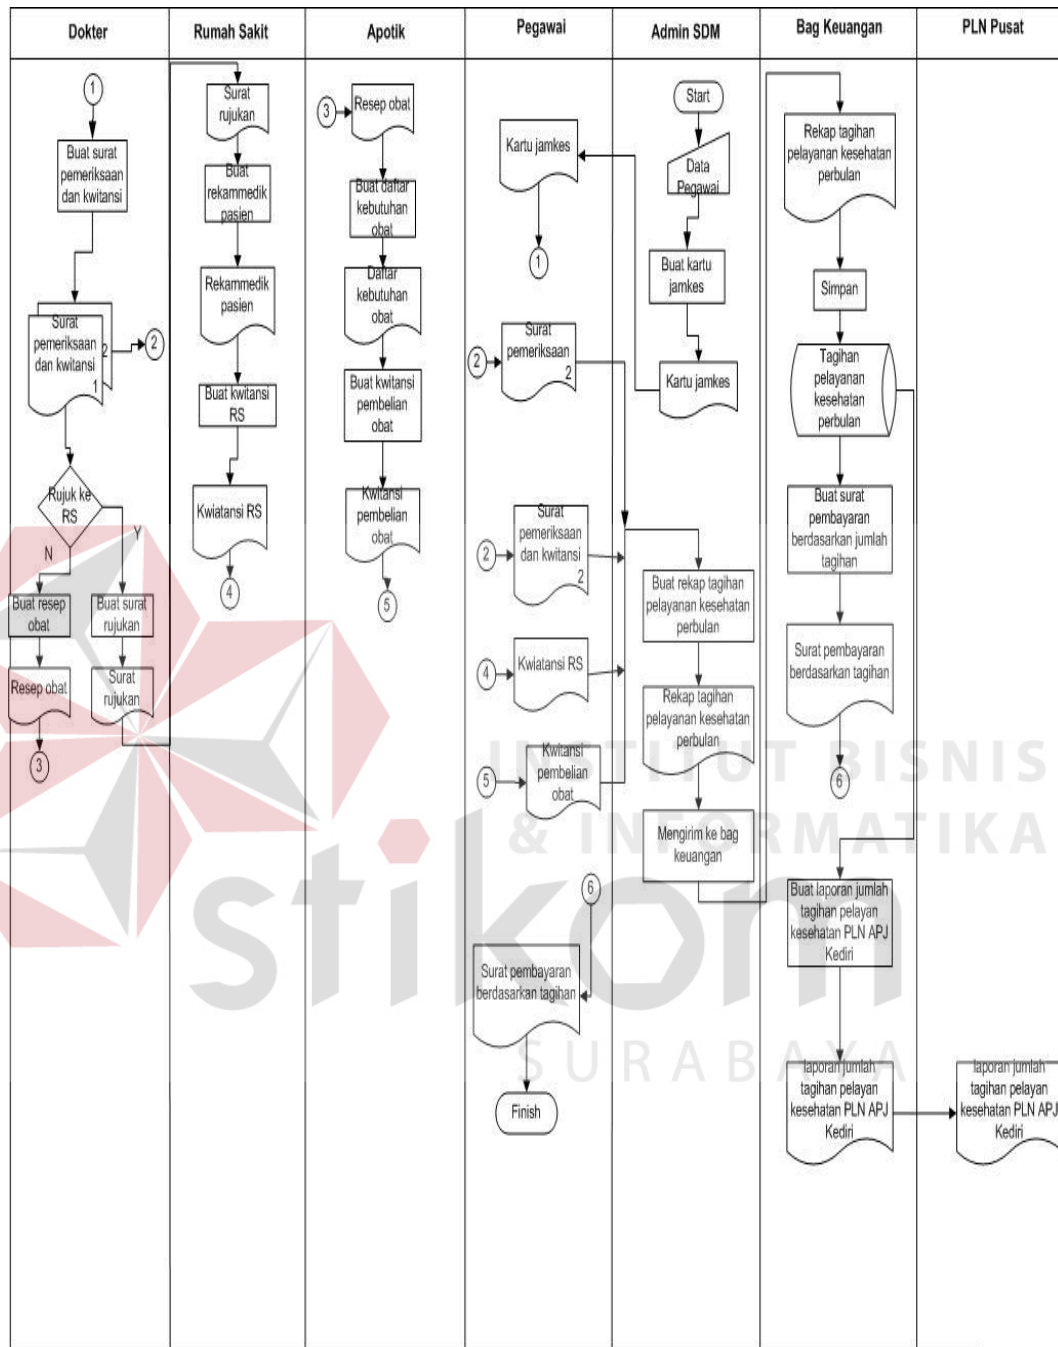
| Dokter | Rumah Sakit | Apotik | Pegawai | Admin SDM | Bag Keuangan | PLN Pusat |
|---|---|---|---|---|---|---|

1
Buat surat pemeriksaan dan kwitansi
Surat pemeriksaan dan kwitansi
2
1
2
Rujuk ke RS
N
Y
Buat resep obat
Buat surat rujukan
Resep obat
Surat rujukan
3

Surat rujukan
Buat rekammedik pasien
Rekammedik pasien
Buat kwitansi RS
Kwiatansi RS
4

3
Resep obat
Buat daftar kebutuhan obat
Daftar kebutuhan obat
Buat kwitansi pembelian obat
Kwitansi pembelian obat
5

Kartu jamkes
1
2
Surat pemeriksaan
2
2
Surat pemeriksaan dan kwitansi
2
4
Kwiatansi RS
5
Kwitansi pembelian obat
6
Surat pembayaran berdasarkan tagihan
Finish

Start
Data Pegawai
Buat kartu jamkes
Kartu jamkes
Buat rekap tagihan pelayanan kesehatan perbulan
Rekap tagihan pelayanan kesehatan perbulan
Mengirim ke bag keuangan

Rekap tagihan pelayanan kesehatan perbulan
Simpan
Tagihan pelayanan kesehatan perbulan
Buat surat pembayaran berdasarkan jumlah tagihan
Surat pembayaran berdasarkan tagihan
6
Buat laporan jumlah tagihan pelayan kesehatan PLN APJ Kediri
laporan jumlah tagihan pelayan kesehatan PLN APJ Kediri

laporan jumlah tagihan pelayan kesehatan PLN APJ Kediri

INSTITUT BISNIS & INFORMATIKA
stikom
SURABAYA